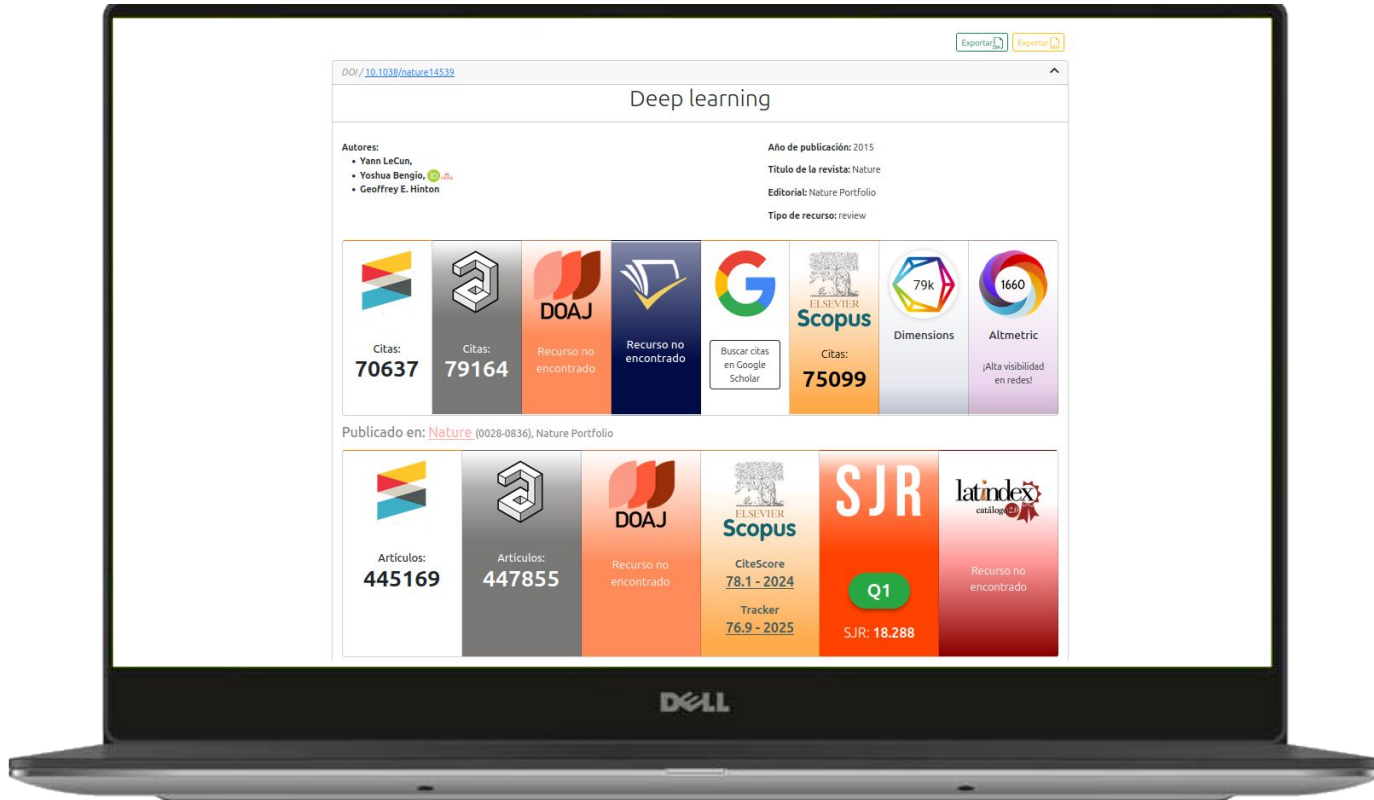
Exportar Exportar

DOI / 10.1038/nature14539

Deep learning

Autores:
- Yann LeCun,
- Yoshua Bengio,
- Geoffrey E. Hinton

Año de publicación: 2015

Título de la revista: Nature

Editorial: Nature Portfolio

Tipo de recurso: review

Citas:
70637

Citas:
79164

DOAJ
Recurso no encontrado

Recurso no encontrado

Buscar citas en Google Scholar

ELSEVIER
Scopus
Citas:
75099

79k
Dimensions

1660
Altmetric
¡Alta visibilidad en redes!

Publicado en: Nature (0028-0836), Nature Portfolio

Artículos:
445169

Artículos:
447855

DOAJ
Recurso no encontrado

ELSEVIER
Scopus
CiteScore
78.1 - 2024
Tracker
76.9 - 2025

SJR
Q1
SJR: 18.288

latindex
catálogo 2.0
Recurso no encontrado

DELL